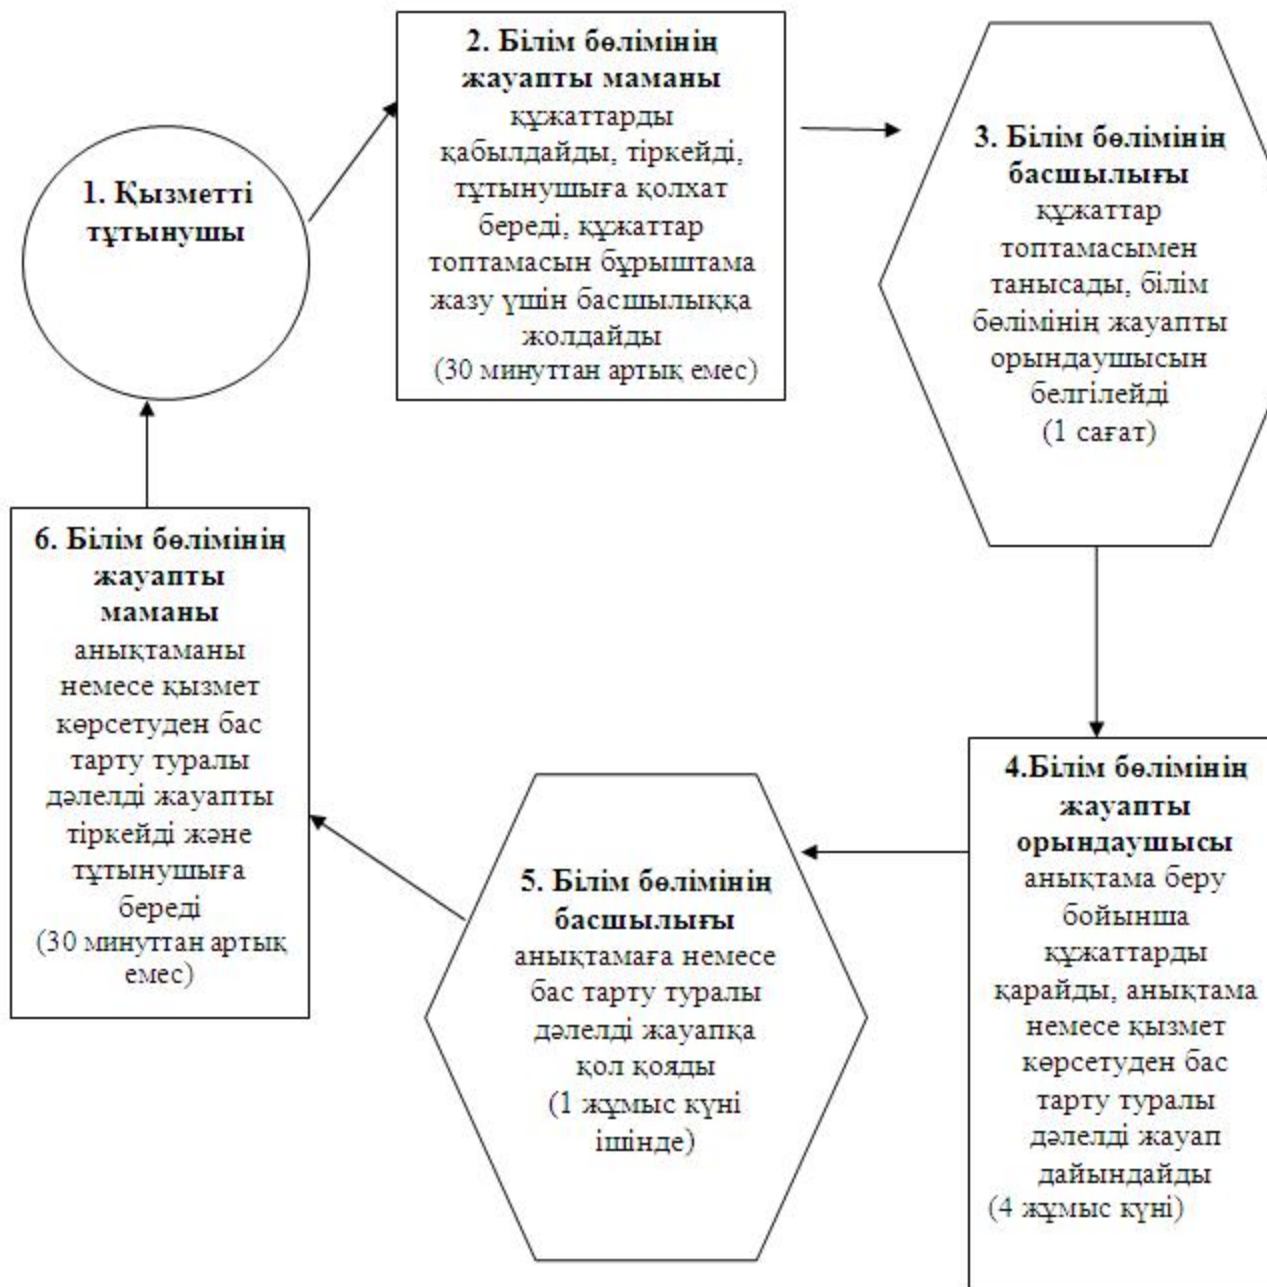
**1. Қызметті тұтынушы**

**2. Білім бөлімінің жауапты маманы** құжаттарды қабылдайды, тіркейді, тұтынушыға қолхат береді, құжаттар топтамасын бұрыштама жазу үшін басшылыққа жолдайды (30 минуттан артық емес)

**3. Білім бөлімінің басшылығы** құжаттар топтамасымен танысады, білім бөлімінің жауапты орындаушысын белгілейді (1 сағат)

**4.Білім бөлімінің жауапты орындаушысы** анықтама беру бойынша құжаттарды қарайды, анықтама немесе қызмет көрсетуден бас тарту туралы дәлелді жауап дайындайды (4 жұмыс күні)

**5. Білім бөлімінің басшылығы** анықтамаға немесе бас тарту туралы дәлелді жауапқа қол қояды (1 жұмыс күні ішінде)

**6. Білім бөлімінің жауапты маманы** анықтаманы немесе қызмет көрсетуден бас тарту туралы дәлелді жауапты тіркейді және тұтынушыға береді (30 минуттан артық емес)